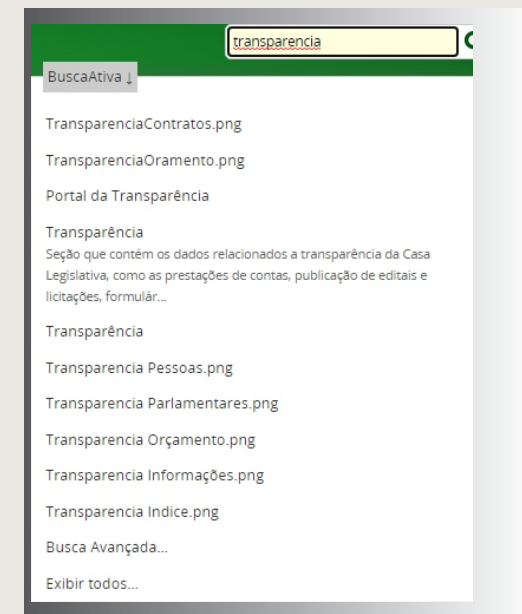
transparencia

BuscaAtiva ↓

TransparenciaContratos.png

TransparenciaOramento.png

Portal da Transparência

Transparência
Seção que contém os dados relacionados a transparência da Casa Legislativa, como as prestações de contas, publicação de editais e licitações, formulár...

Transparência

Transparencia Pessoas.png

Transparencia Parlamentares.png

Transparencia Orçamento.png

Transparencia Informações.png

Transparencia Indice.png

Busca Avançada...

Exibir todos...